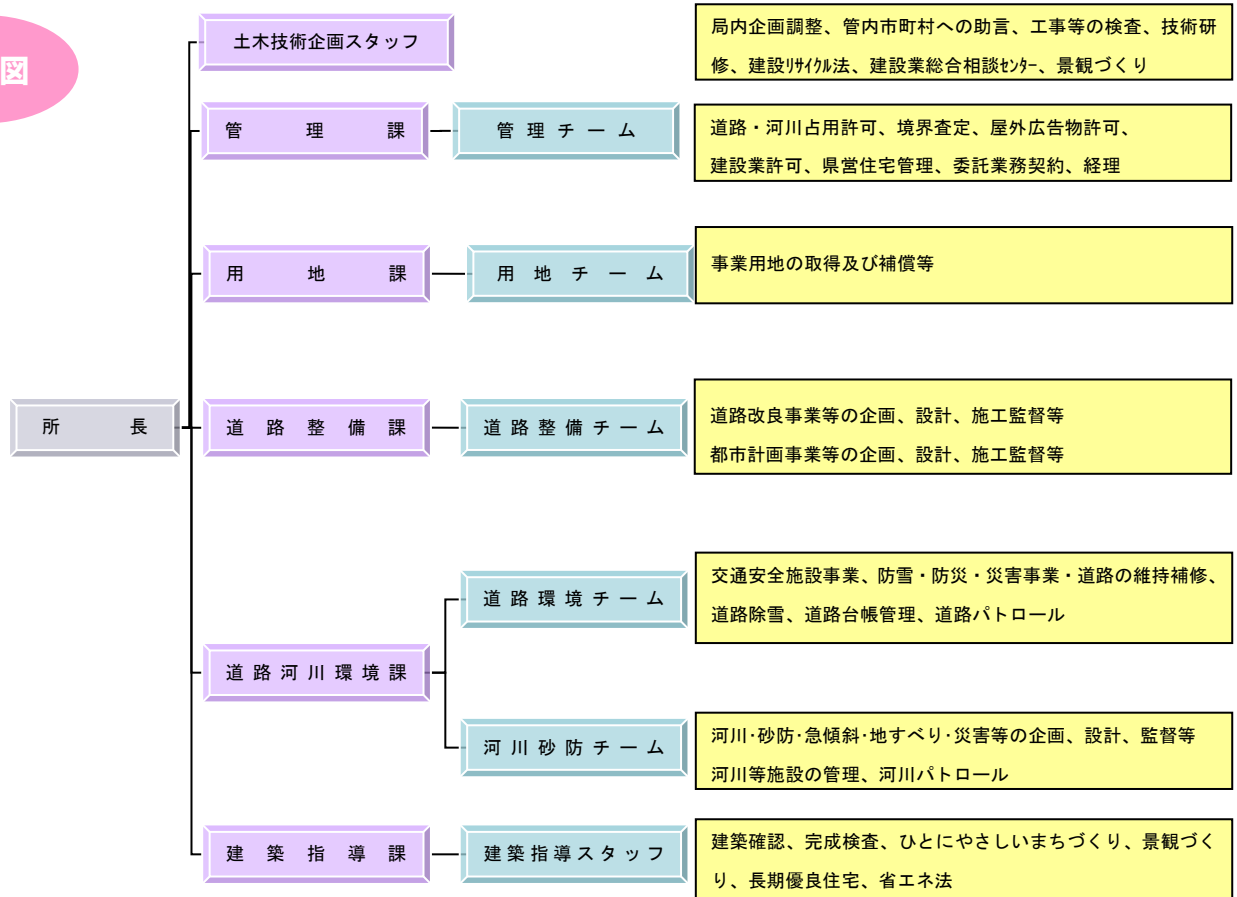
図

所　長

土木技術企画スタッフ
局内企画調整、管内市町村への助言、工事等の検査、技術研修、建設ﾘｻｲｸﾙ法、建設業総合相談ｾﾝﾀｰ、景観づくり

管　理　課
管理チーム
道路・河川占用許可、境界査定、屋外広告物許可、建設業許可、県営住宅管理、委託業務契約、経理

用　地　課
用地チーム
事業用地の取得及び補償等

道路整備課
道路整備チーム
道路改良事業等の企画、設計、施工監督等
都市計画事業等の企画、設計、施工監督等

道路河川環境課
道路環境チーム
交通安全施設事業、防雪・防災・災害事業・道路の維持補修、道路除雪、道路台帳管理、道路パトロール

河川砂防チーム
河川･砂防･急傾斜･地すべり･災害等の企画、設計、監督等
河川等施設の管理、河川パトロール

建築指導課
建築指導スタッフ
建築確認、完成検査、ひとにやさしいまちづくり、景観づくり、長期優良住宅、省エネ法